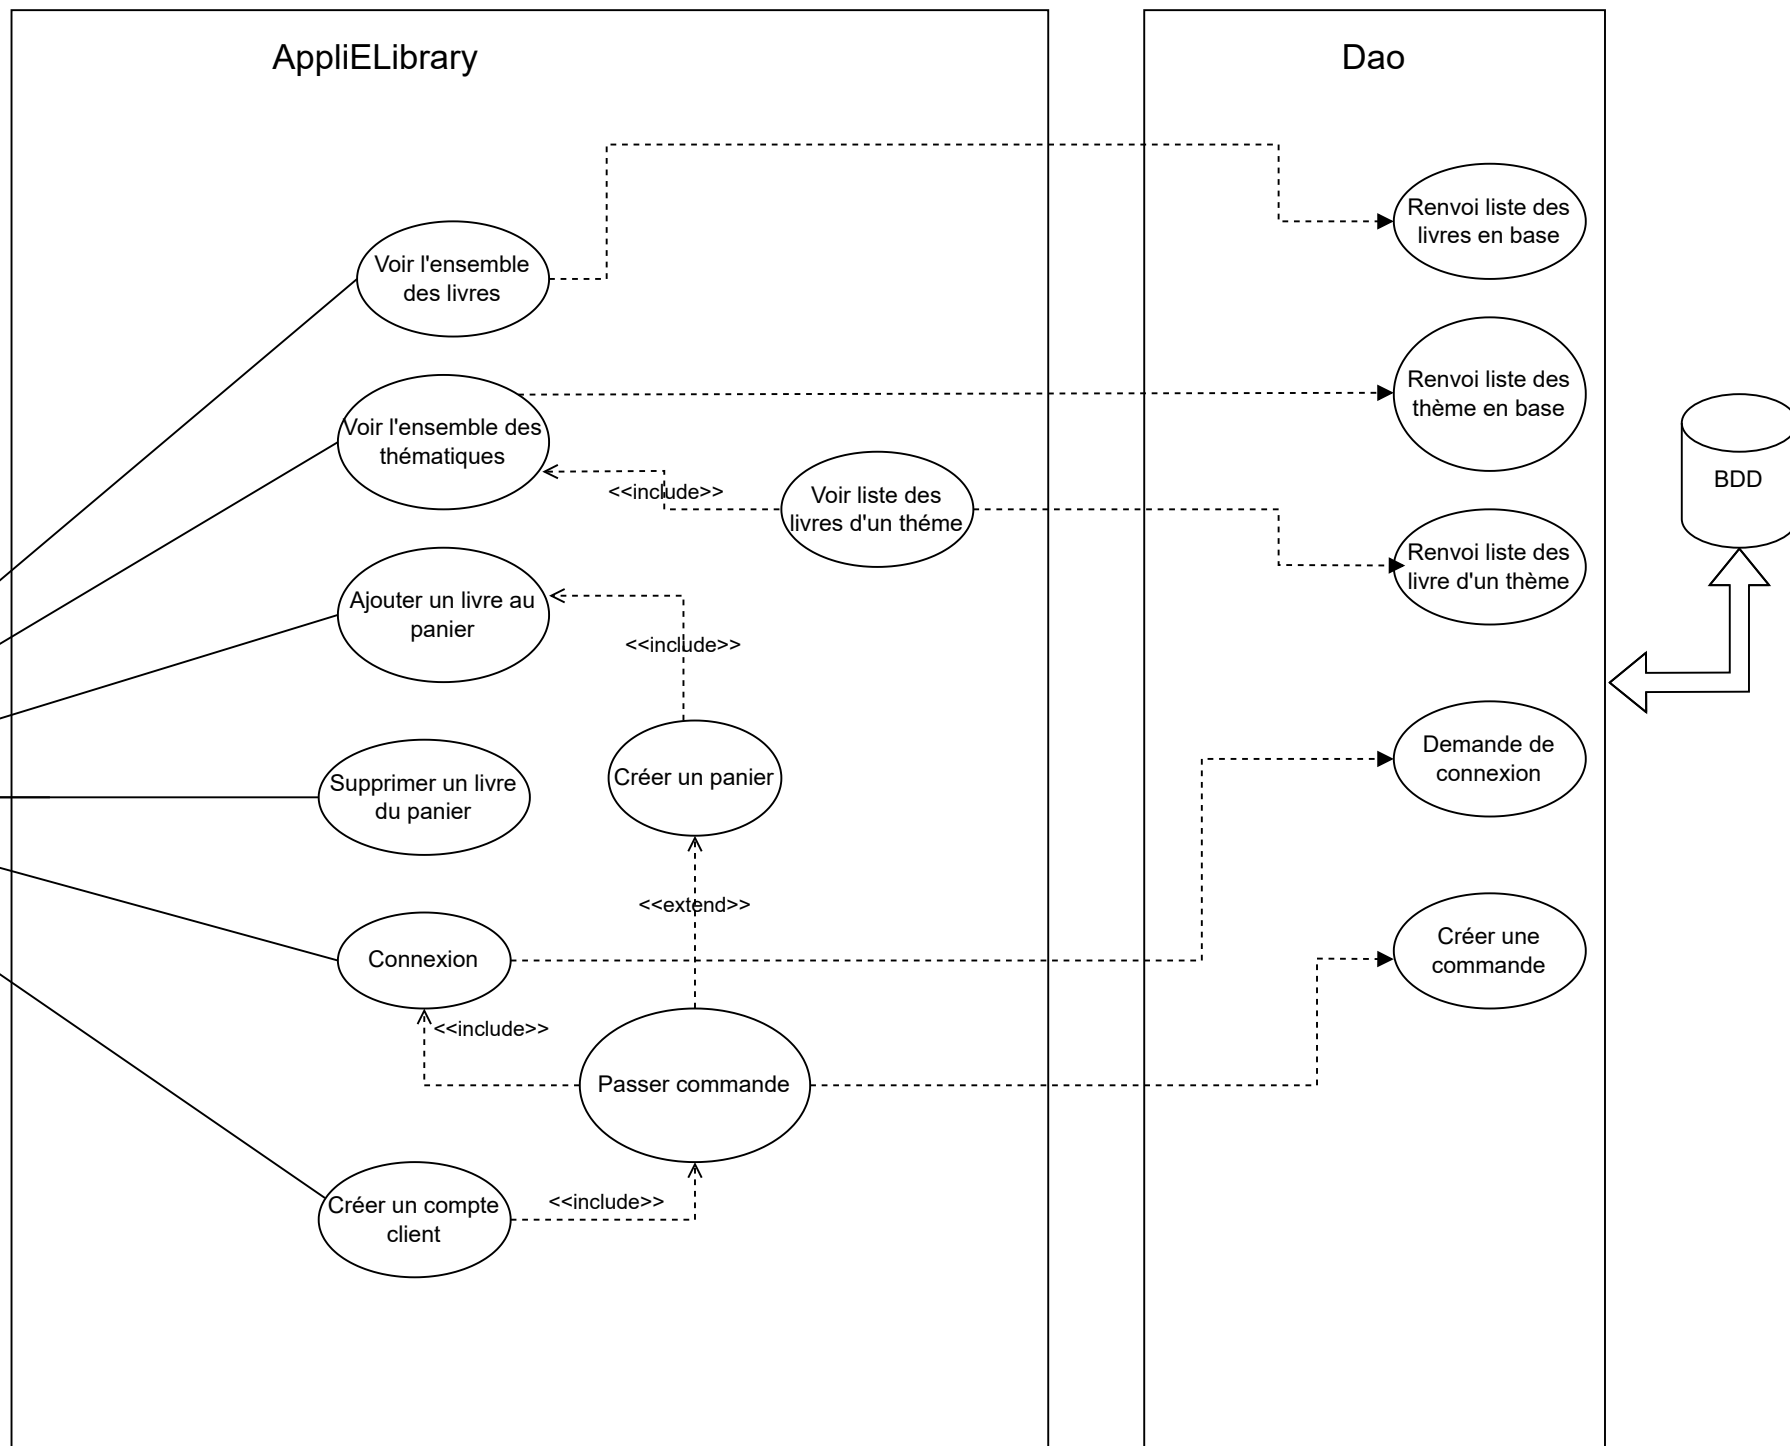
AppliELibrary

Dao

Voir l'ensemble des livres

Renvoi liste des livres en base

Voir l'ensemble des thématiques

Renvoi liste des thème en base

BDD

<<include>>

Voir liste des livres d'un théme

Renvoi liste des livre d'un thème

Ajouter un livre au panier

<<include>>

Demande de connexion

Supprimer un livre du panier

Créer un panier

<<extend>>

Créer une commande

Connexion

<<include>>

Passer commande

Créer un compte client

<<include>>